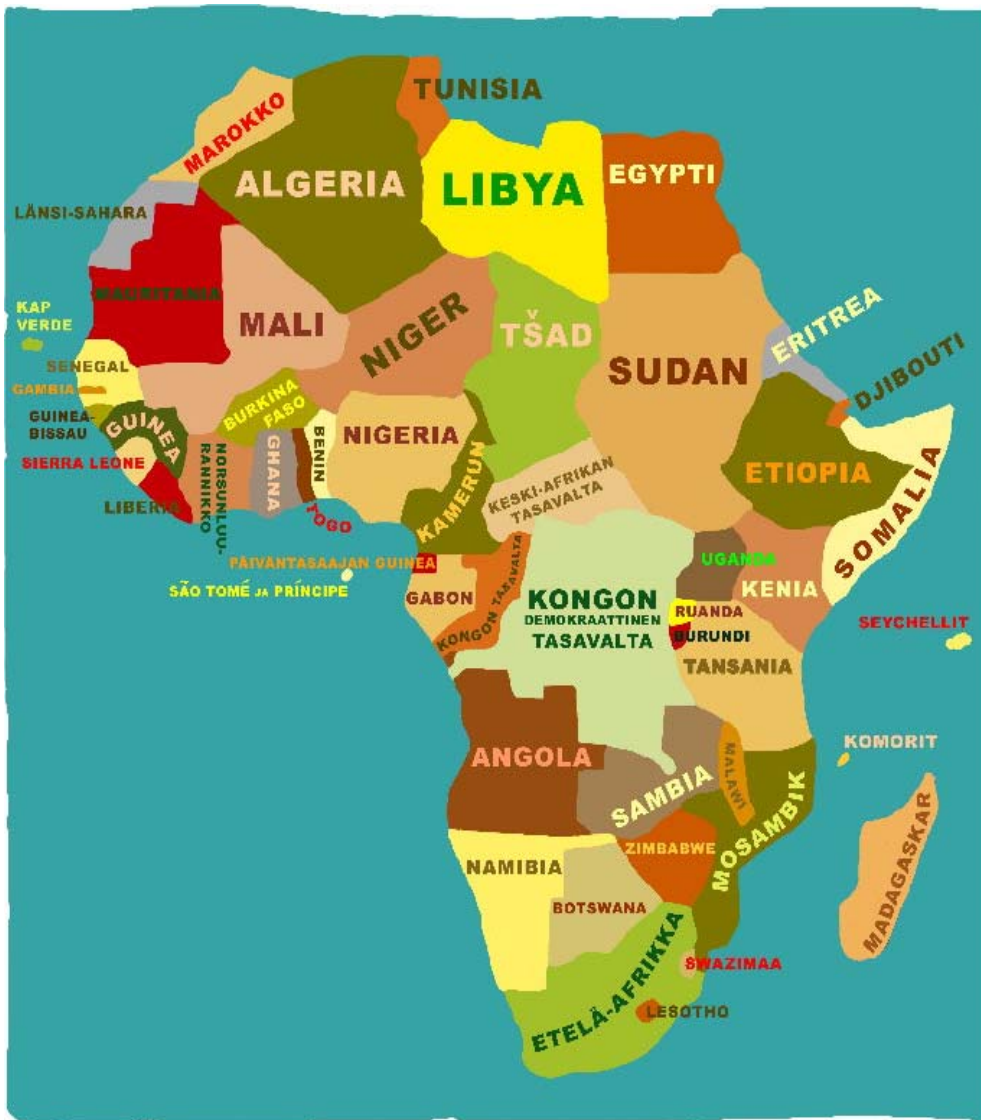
TUNISIA
MAROKKO
ALGERIA
LIBYA
EGYPTI
LÄNSI-SAHARA
MAURITANIA
KAP VERDE
MALI
NIGER
TŠAD
ERITREA
SENEGAL
GAMBIA
SUDAN
DJIBOUTI
GUINEA-BISSAU
GUINEA
BURKINA FASO
BENIN
NIGERIA
SIERRA LEONE
NORSUNLUURANNIKKO
GHANA
ETIOPIA
LIBERIA
TOGO
KAMERUN
KESKI-AFRIKAN TASAVALTA
SOMALIA
PÄIVÄNTASAAJAN GUINEA
UGANDA
KENIA
SÃO TOMÉ JA PRÍNCIPE
GABON
KONGON TASAVALTA
KONGON DEMOKRAATTINEN TASAVALTA
RUANDA
BURUNDI
SEYCHELLIT
TANSANIA
KOMORIT
ANGOLA
MALAWI
SAMBIA
MOSAMBIK
MADAGASKAR
ZIMBABWE
NAMIBIA
BOTSWANA
SWAZIMAA
ETELÄ-AFRIKKA
LESOTHO